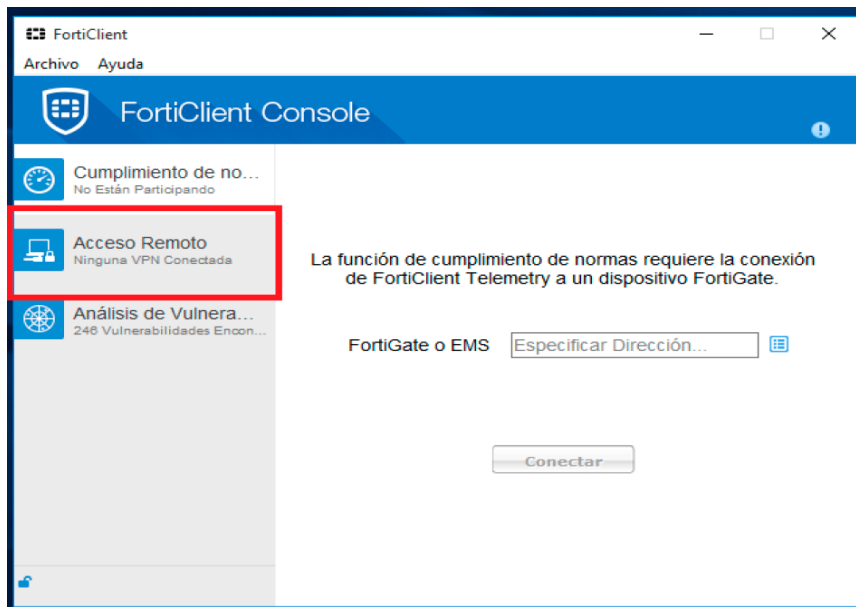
FortiClient

Archivo Ayuda

FortiClient Console

Cumplimiento de no...
No Están Participando

Acceso Remoto
Ninguna VPN Conectada

Análisis de Vulnera...
246 Vulnerabilidades Encon...

La función de cumplimiento de normas requiere la conexión de FortiClient Telemetry a un dispositivo FortiGate.

FortiGate o EMS Especificar Dirección...

Conectar